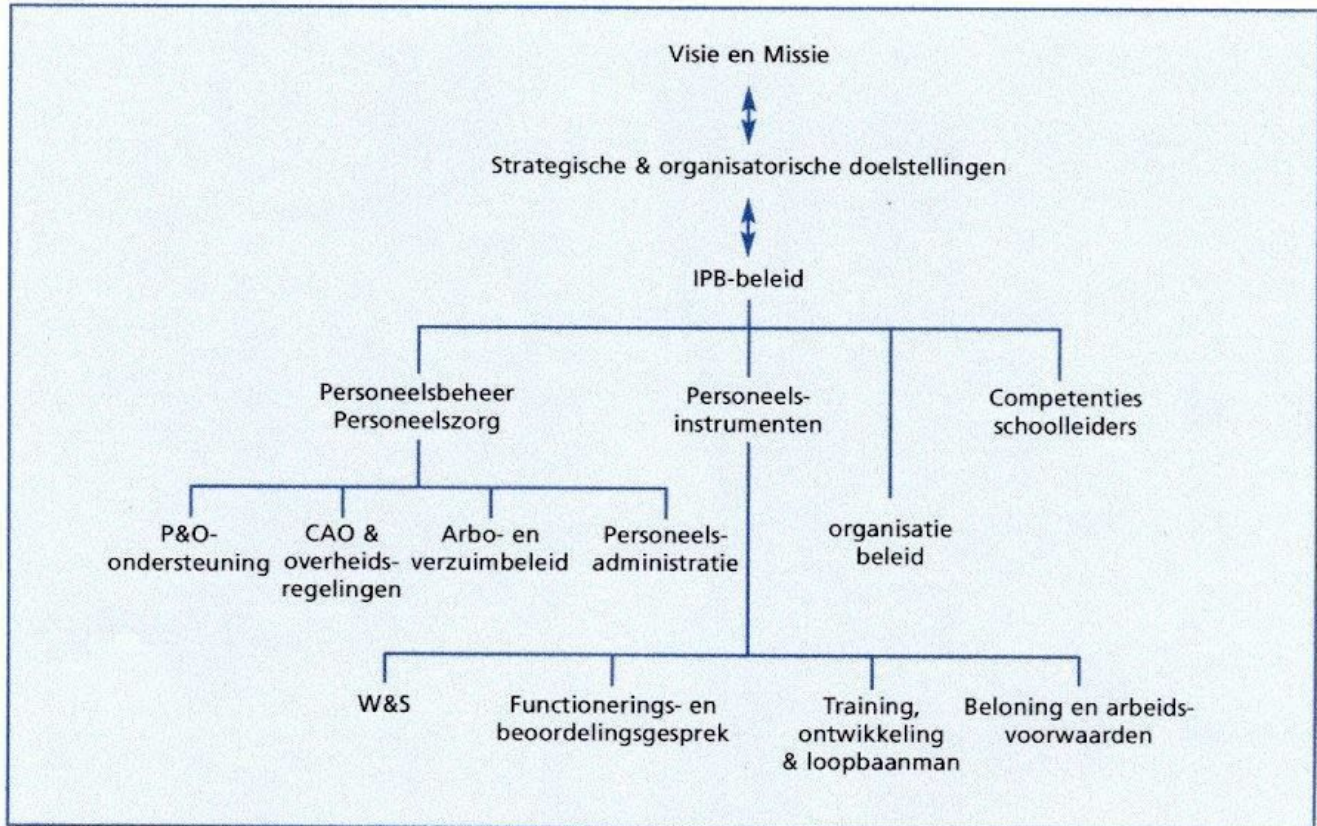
Visie en Missie

Strategische & organisatorische doelstellingen

IPB-beleid

Personeelsbeheer Personeelszorg

Personeels-instrumenten

organisatie beleid

Competenties schoolleiders

P&O-ondersteuning

CAO & overheids-regelingen

Arbo- en verzuimbeleid

Personeels-administratie

W&S

Functionerings- en beoordelingsgesprek

Training, ontwikkeling & loopbaanman

Beloning en arbeids-voorwaarden